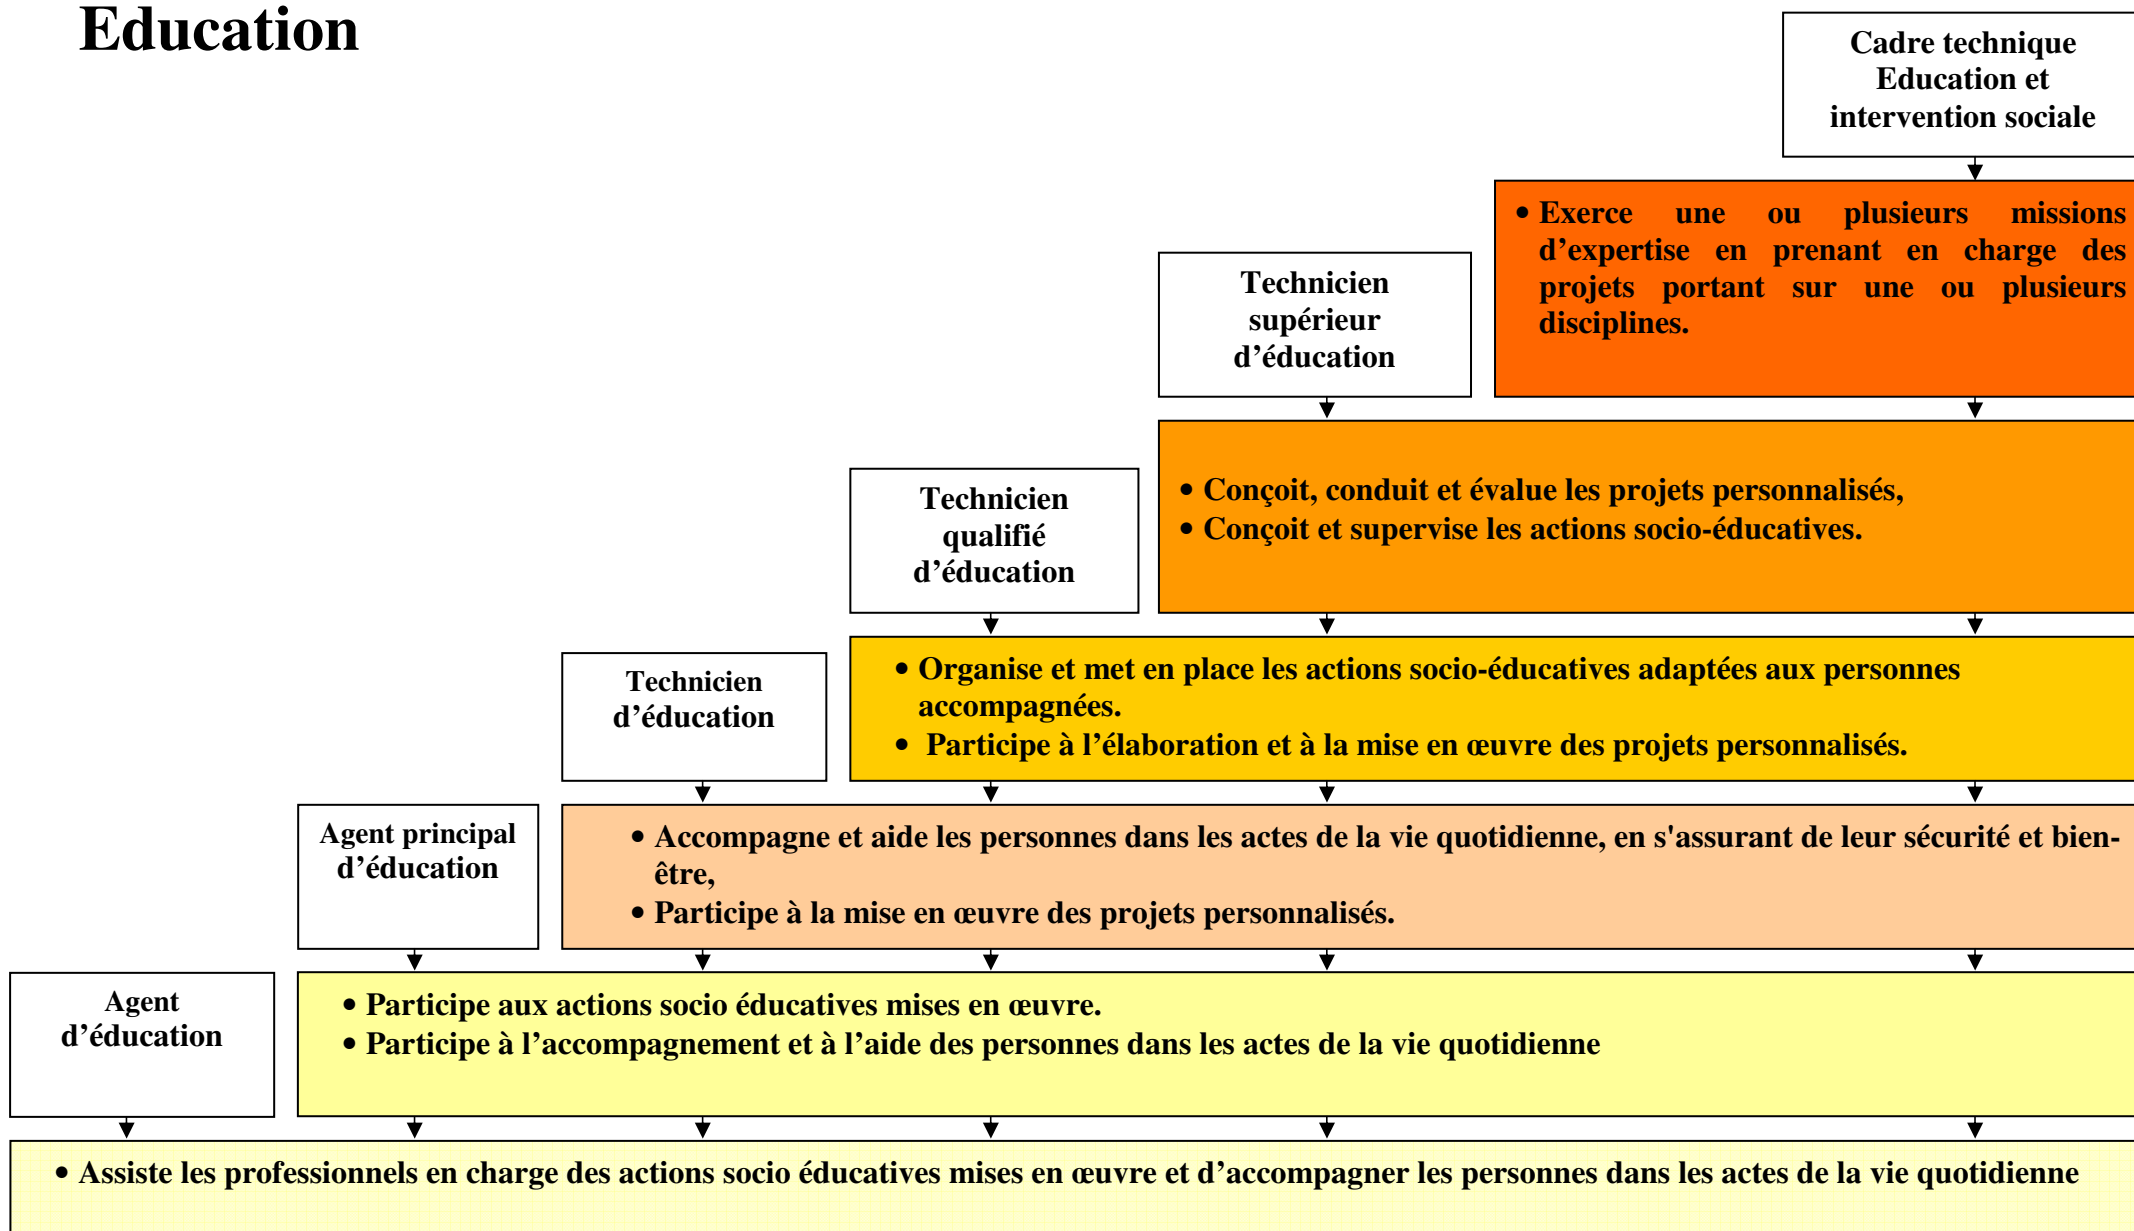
Education

Cadre technique Education et intervention sociale

• Exerce une ou plusieurs missions d'expertise en prenant en charge des projets portant sur une ou plusieurs disciplines.

Technicien supérieur d'éducation

• Conçoit, conduit et évalue les projets personnalisés,
• Conçoit et supervise les actions socio-éducatives.

Technicien qualifié d'éducation

• Organise et met en place les actions socio-éducatives adaptées aux personnes accompagnées.
• Participe à l'élaboration et à la mise en œuvre des projets personnalisés.

Technicien d'éducation

• Accompagne et aide les personnes dans les actes de la vie quotidienne, en s'assurant de leur sécurité et bien-être,
• Participe à la mise en œuvre des projets personnalisés.

Agent principal d'éducation

• Participe aux actions socio éducatives mises en œuvre.
• Participe à l'accompagnement et à l'aide des personnes dans les actes de la vie quotidienne

Agent d'éducation

• Assiste les professionnels en charge des actions socio éducatives mises en œuvre et d'accompagner les personnes dans les actes de la vie quotidienne